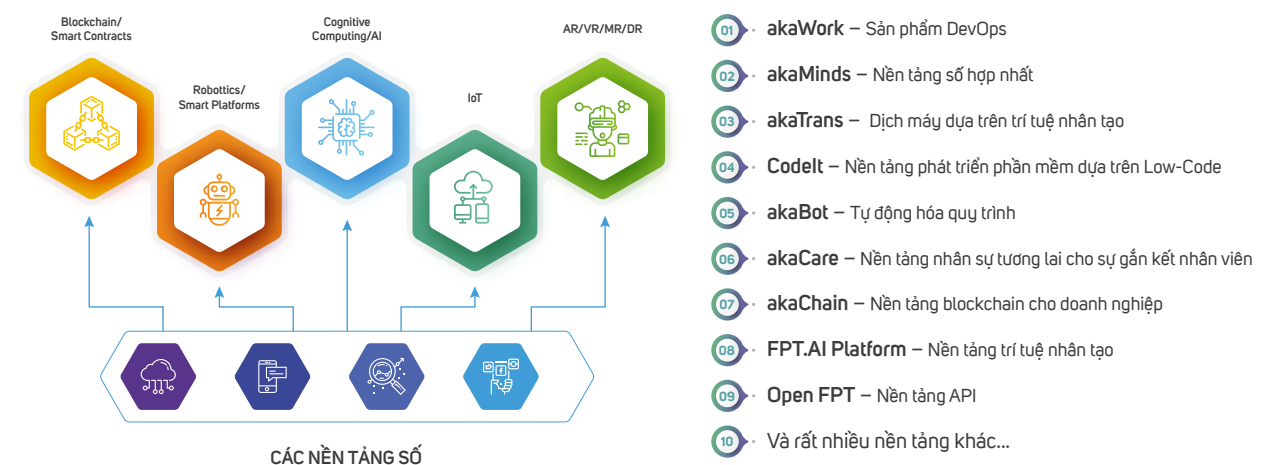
Blockchain/
Smart Contracts

Robottics/
Smart Platforms

Cognitive
Computing/AI

IoT

AR/VR/MR/DR

CÁC NỀN TẢNG SỐ

01 akaWork – Sản phẩm DevOps

02 akaMinds – Nền tảng số hợp nhất

03 akaTrans – Dịch máy dựa trên trí tuệ nhân tạo

04 CodeIt – Nền tảng phát triển phần mềm dựa trên Low-Code

05 akaBot – Tự động hóa quy trình

06 akaCare – Nền tảng nhân sự tương lai cho sự gắn kết nhân viên

07 akaChain – Nền tảng blockchain cho doanh nghiệp

08 FPT.AI Platform – Nền tảng trí tuệ nhân tạo

09 Open FPT – Nền tảng API

10 Và rất nhiều nền tảng khác...